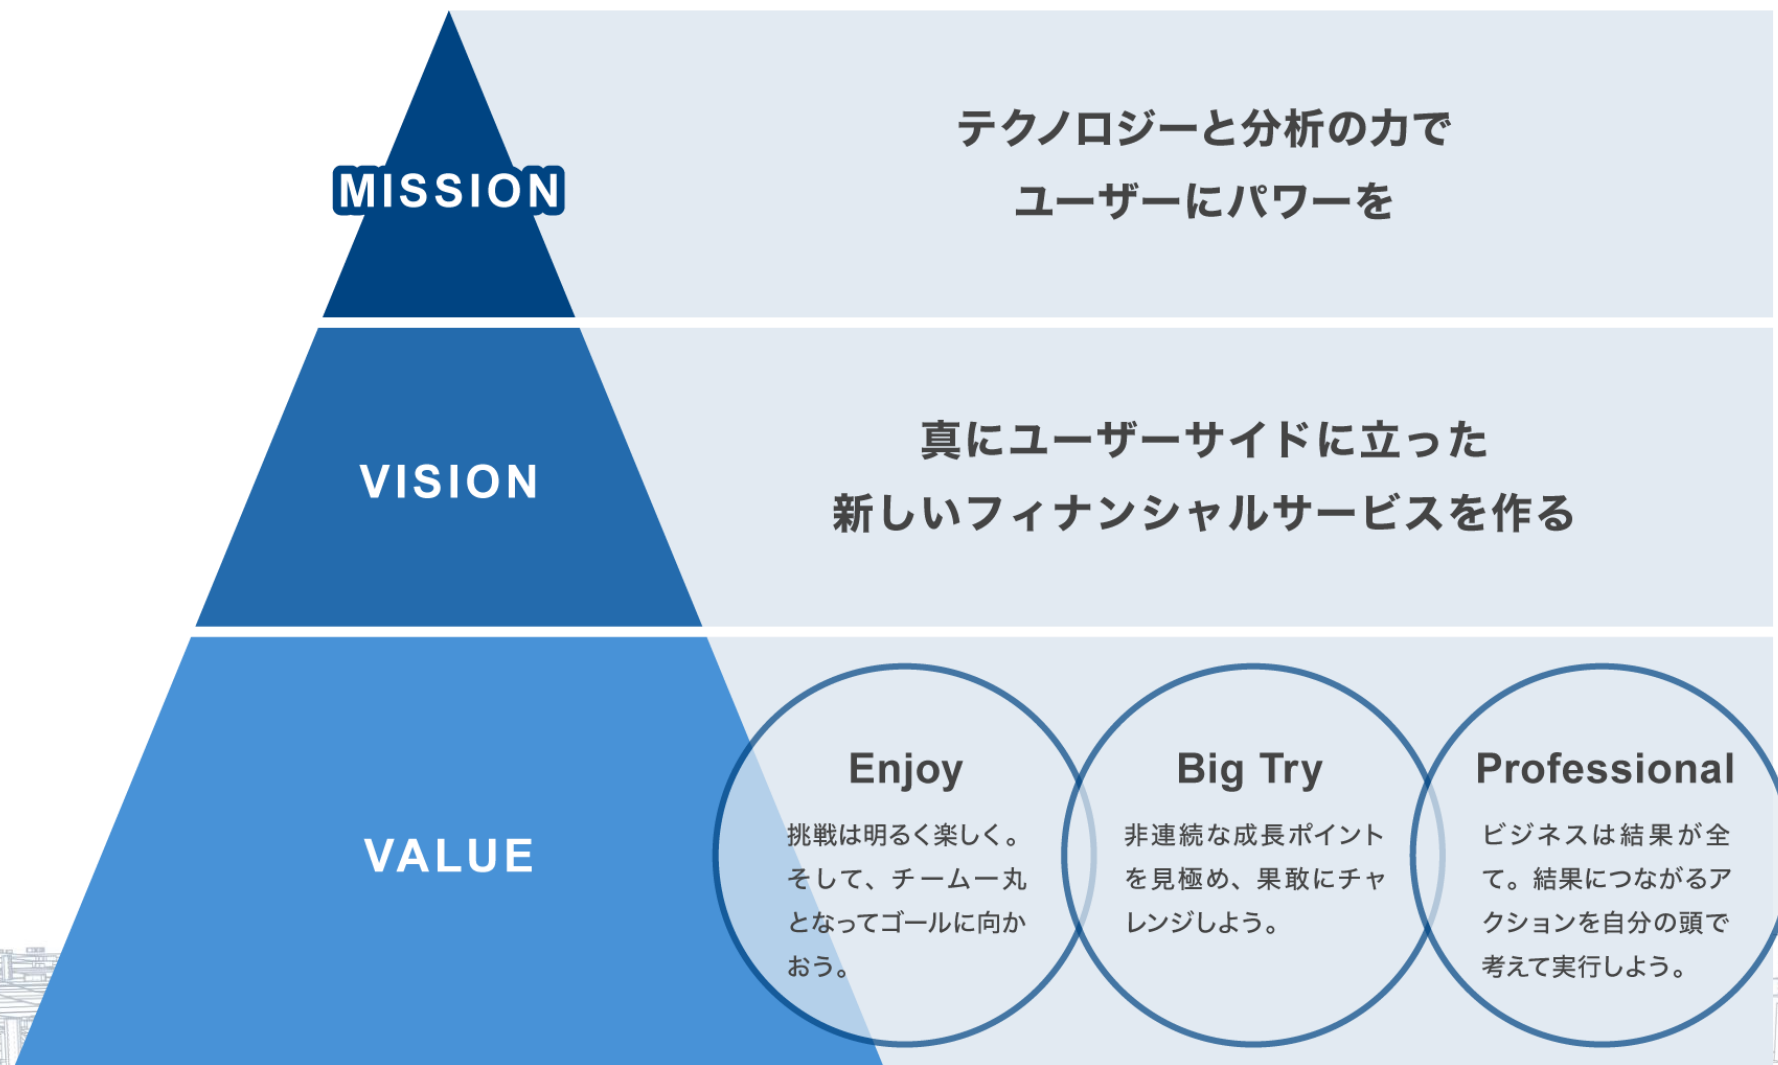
MISSION

テクノロジーと分析の力で
ユーザーにパワーを

VISION

真にユーザーサイドに立った
新しいフィナンシャルサービスを作る

VALUE

Enjoy

挑戦は明るく楽しく。そして、チーム一丸となってゴールに向かおう。

Big Try

非連続な成長ポイントを見極め、果敢にチャレンジしよう。

Professional

ビジネスは結果が全て。結果につながるアクションを自分の頭で考えて実行しよう。